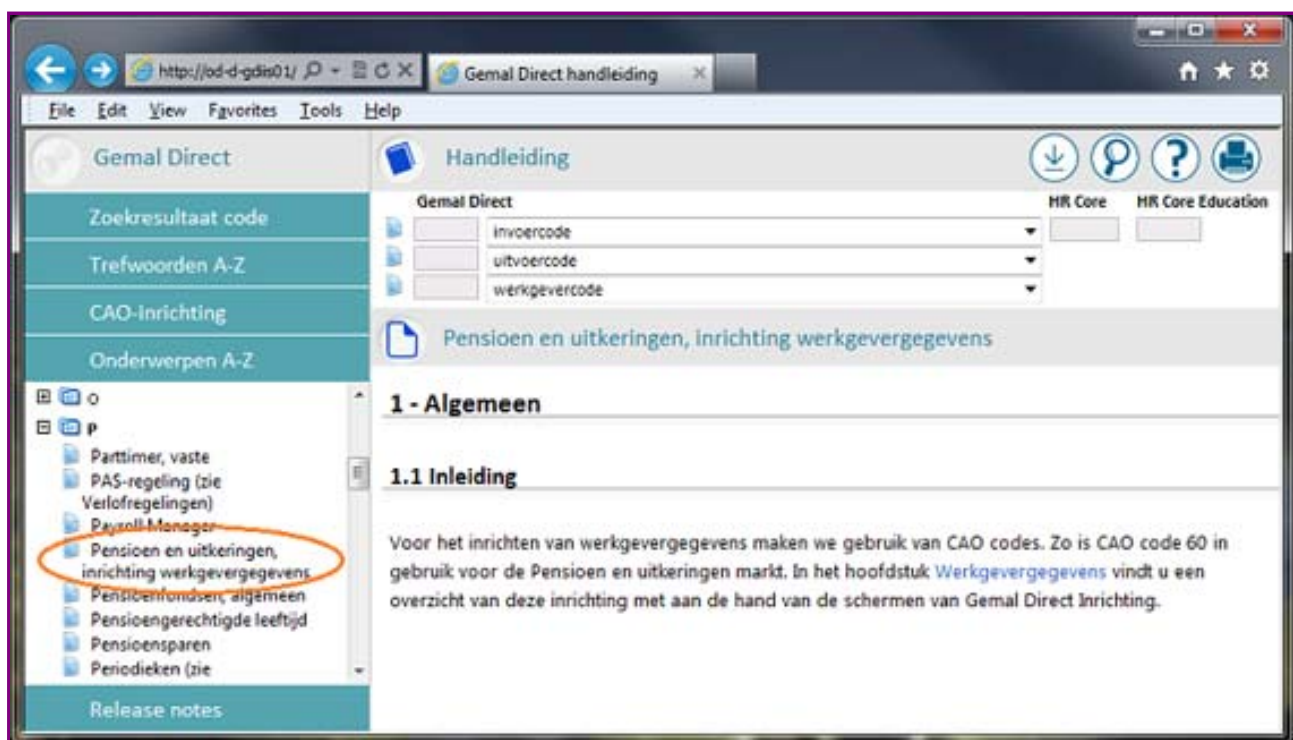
http://od-d-gdis01/
Gemal Direct handleiding

File Edit View Favorites Tools Help

Gemal Direct

Zoekresultaat code

Trefwoorden A-Z

CAO-Inrichting

Onderwerpen A-Z

O
P
Parttimer, vaste
PAS-regeling (zie Verlofregelingen)
Payroll Manager
Pensioen en uitkeringen, inrichting werkgevergegevens
Pensioenfondsen, algemeen
Pensioengerechtigde leeftijd
Pensioensparen
Periodieken (zie

Release notes

Handleiding

Gemal Direct
invoercode
uitvoercode
werkgevercode
HR Core
HR Core Education

Pensioen en uitkeringen, inrichting werkgevergegevens

1 - Algemeen

1.1 Inleiding

Voor het inrichten van werkgevergegevens maken we gebruik van CAO codes. Zo is CAO code 60 in gebruik voor de Pensioen en uitkeringen markt. In het hoofdstuk Werkgevergegevens vindt u een overzicht van deze inrichting met aan de hand van de schermen van Gemal Direct Inrichting.